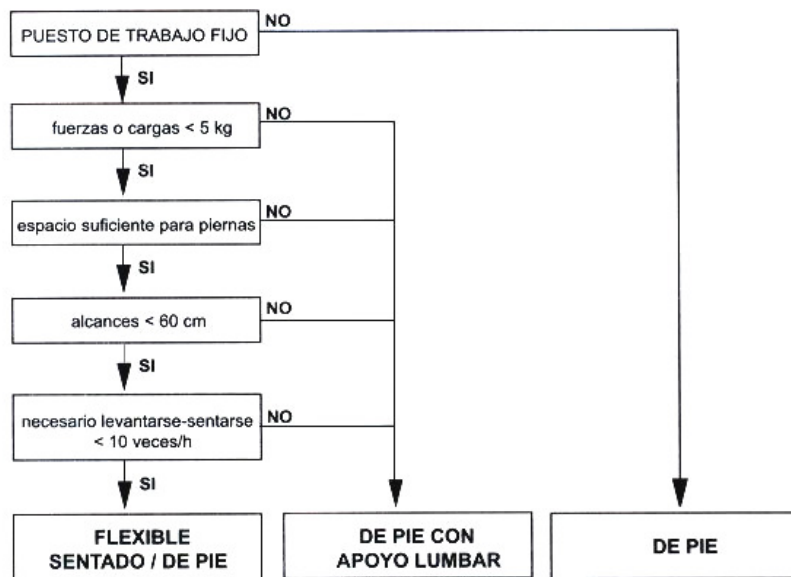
PUESTO DE TRABAJO FIJO

NO

SI

fuerzas o cargas < 5 kg

NO

SI

espacio suficiente para piernas

NO

SI

alcances < 60 cm

NO

SI

necesario levantarse-sentarse < 10 veces/h

NO

SI

FLEXIBLE SENTADO / DE PIE

DE PIE CON APOYO LUMBAR

DE PIE